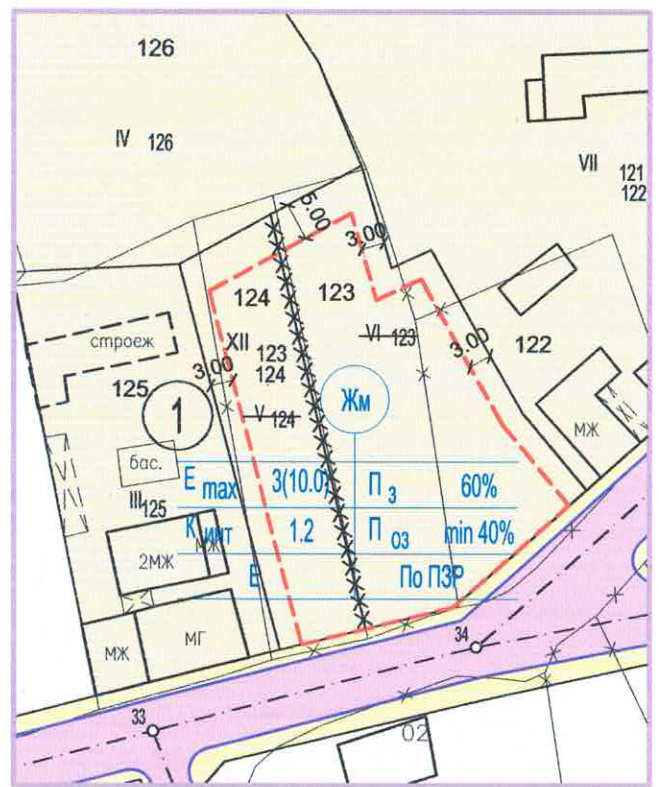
126

IV 126

VII 121 122

5.00

3.00

124 123

XII 123 124

VI 123

3.00

122

строеж

3.00

125

1

V 124

Жм

МЖ

бас.

VI

| $E_{max}$ | 3(10.0) | $П_з$ | 60% |
|---|---|---|---|
| $К_{инт}$ | 1.2 | $П_{оз}$ | min 40% |
| Е | | По ПЗР | |

III 125

2МЖ

МЖ

МЖ

МГ

34

33

02